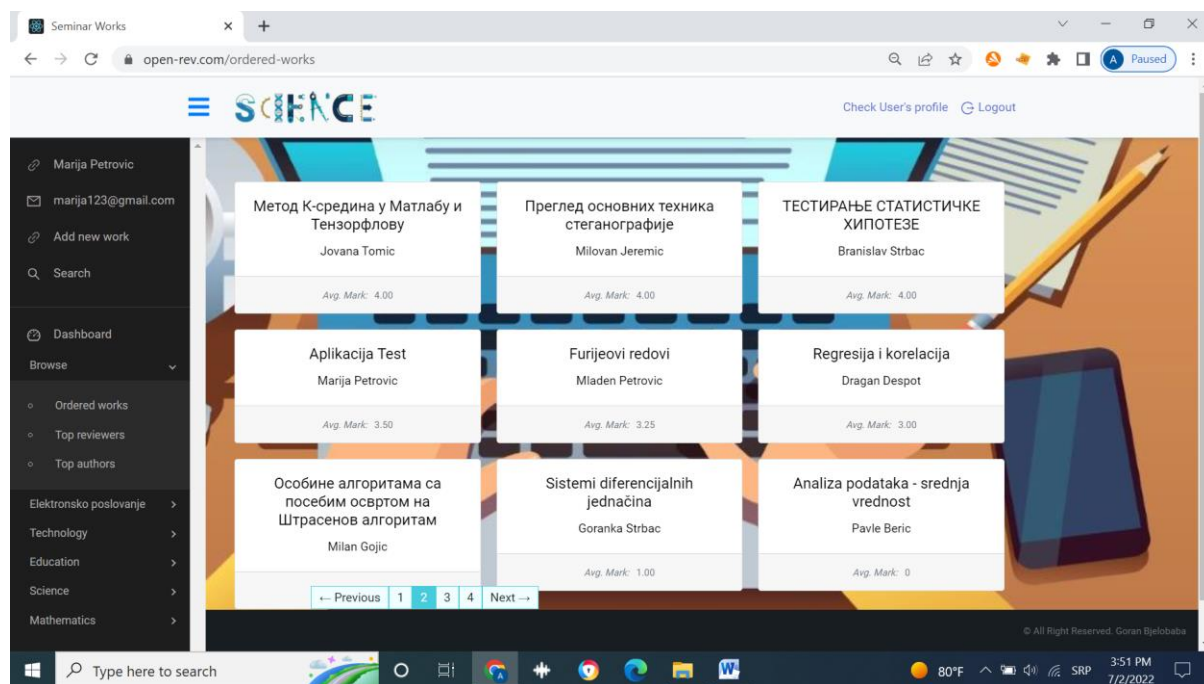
Seminar Works × +

open-rev.com/ordered-works

A Paused

SCIENCE

Check User's profile Logout

Marija Petrovic

marija123@gmail.com

Add new work

Search

Dashboard

Browse

Ordered works

Top reviewers

Top authors

Elektronsko poslovanje

Technology

Education

Science

Mathematics

Метод К-средина у Матлабу и Тензорфлову

Jovana Tomic

Avg. Mark: 4.00

Преглед основних техника стеганографије

Milovan Jeremic

Avg. Mark: 4.00

ТЕСТИРАЊЕ СТАТИСТИЧКЕ ХИПОТЕЗЕ

Branislav Strbac

Avg. Mark: 4.00

Aplikacija Test

Marija Petrovic

Avg. Mark: 3.50

Furijeovi redovi

Mladen Petrovic

Avg. Mark: 3.25

Regresija i korelacija

Dragan Despot

Avg. Mark: 3.00

Особине алгоритама са посебим освртом на Штрасенов алгоритам

Milan Gojic

Sistemi diferencijalnih jednačina

Goranka Strbac

Avg. Mark: 1.00

Analiza podataka - srednja vrednost

Pavle Beric

Avg. Mark: 0

← Previous 1 2 3 4 Next →

© All Right Reserved. Goran Bjelobaba

Type here to search

80°F SRP 3:51 PM 7/2/2022